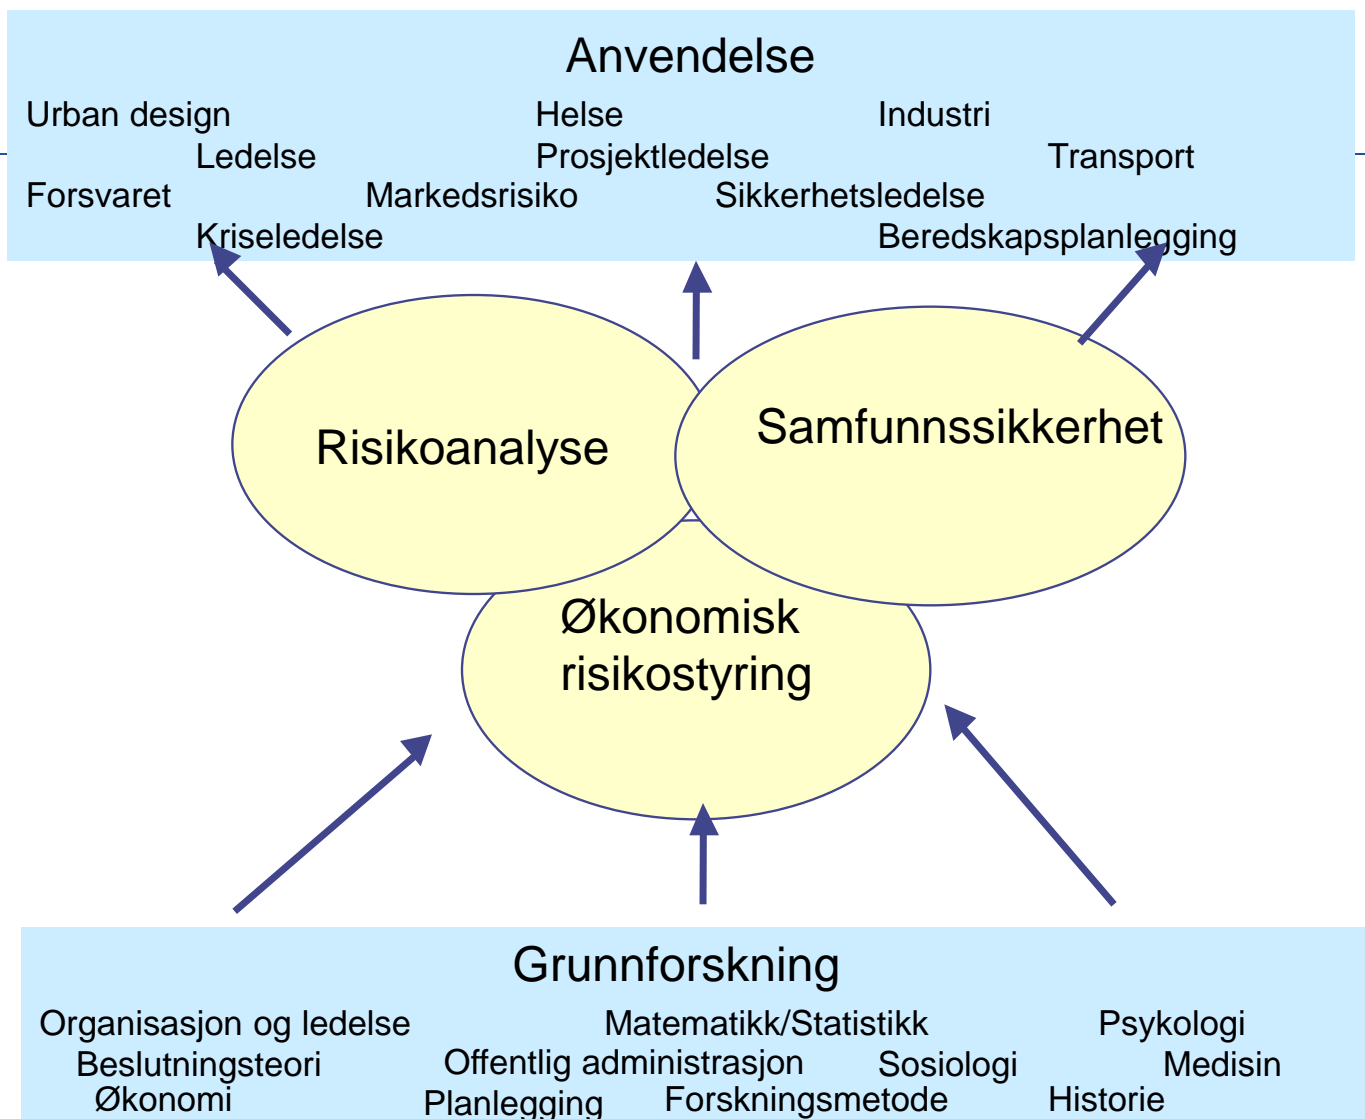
Anvendelse

Urban design Helse Industri
Ledelse Prosjektledelse Transport
Forsvaret Markedsrisiko Sikkerhetsledelse
Kriseledelse Beredskapsplanlegging

Risikoanalyse

Samfunnssikkerhet

Økonomisk risikostyring

Grunnforskning

Organisasjon og ledelse Matematikk/Statistikk Psykologi
Beslutningsteori Offentlig administrasjon Sosiologi Medisin
Økonomi Planlegging Forskningsmetode Historie